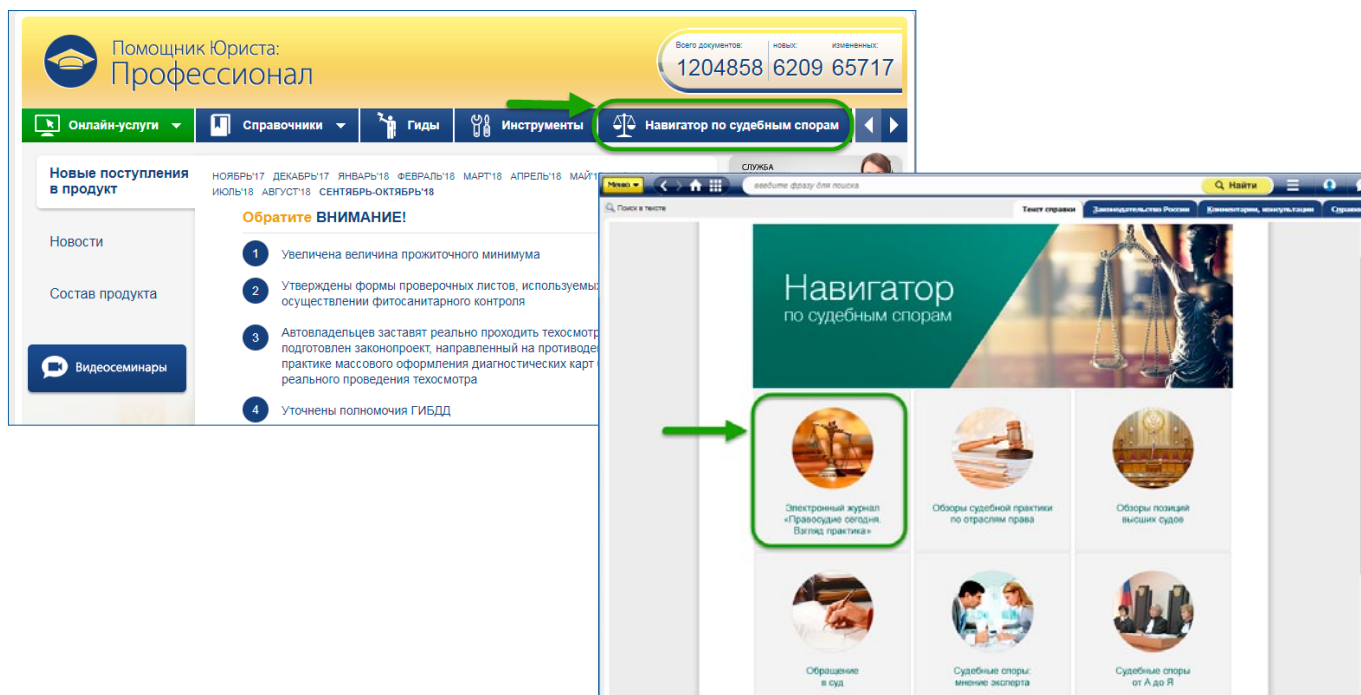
Помощник Юриста:
Профессионал

Всего документов: 1204858 | новых: 6209 | измененных: 65717

Онлайн-услуги | Справочники | Гиды | Инструменты | Навигатор по судебным спорам

Новые поступления в продукт

НОЯБРЬ'17 ДЕКАБРЬ'17 ЯНВАРЬ'18 ФЕВРАЛЬ'18 МАРТ'18 АПРЕЛЬ'18 МАЙ'1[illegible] ИЮЛЬ'18 АВГУСТ'18 СЕНТЯБРЬ-ОКТЯБРЬ'18

Обратите ВНИМАНИЕ!

1 Увеличена величина прожиточного минимума

2 Утверждены формы проверочных листов, используемых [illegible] осуществлении фитосанитарного контроля

3 Автовладельцев заставят реально проходить техосмотр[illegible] подготовлен законопроект, направленный на противоде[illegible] практике массового оформления диагностических карт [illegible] реального проведения техосмотра

4 Уточнены полномочия ГИБДД

Новости

Состав продукта

Видеосеминары

СЛУЖБА

Меню | введите фразу для поиска | Найти

Поиск в тексте

Текст справки | Законодательство России | Комментарии, консультации | Справ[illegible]

Навигатор
по судебным спорам

Электронный журнал «Правосудие сегодня. Взгляд практика»

Обзоры судебной практики по отраслям права

Обзоры позиций высших судов

Обращение в суд

Судебные споры: мнение эксперта

Судебные споры от А до Я